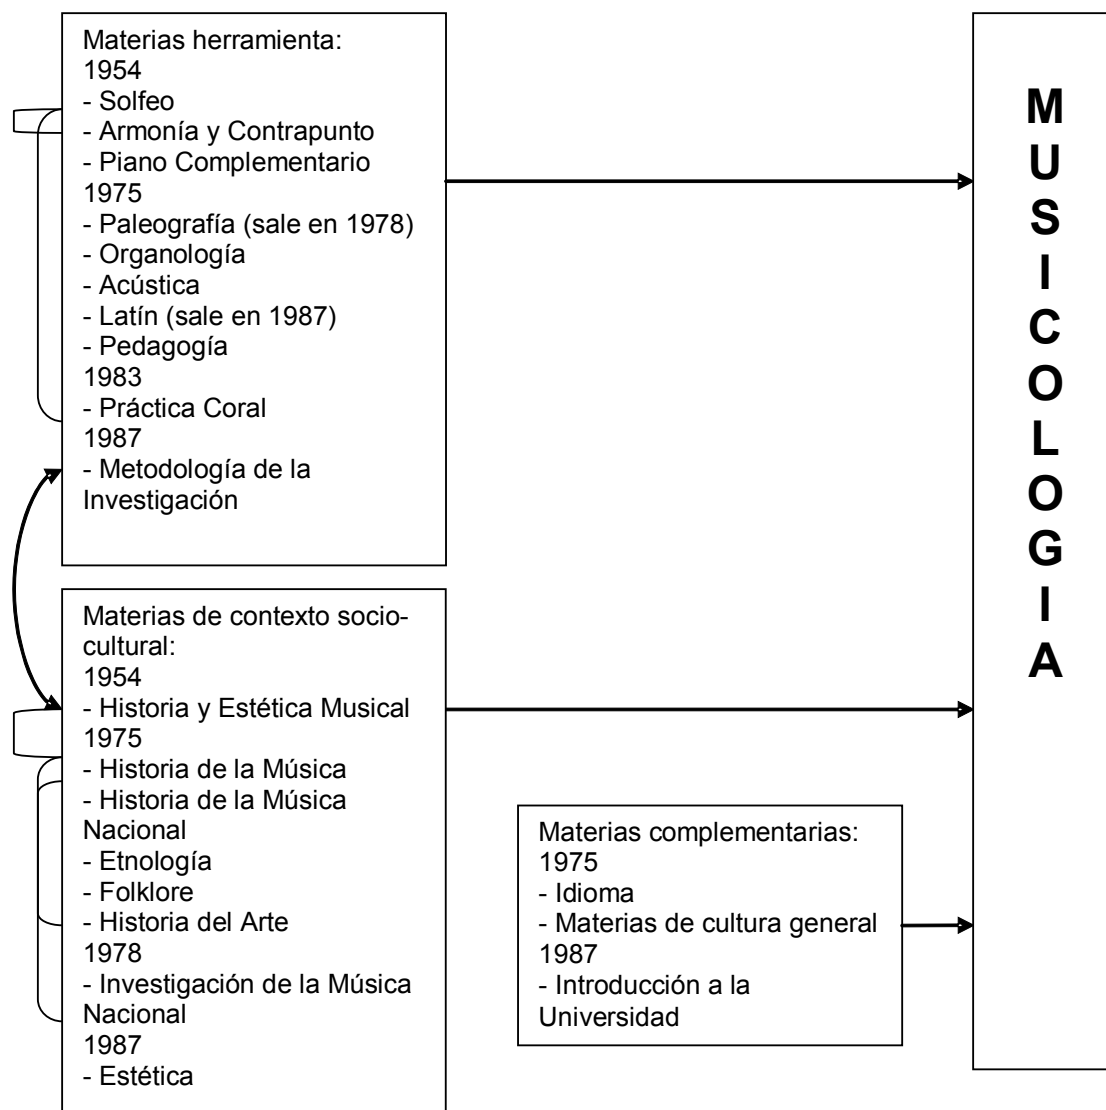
Materias herramienta:
1954
- Solfeo
- Armonía y Contrapunto
- Piano Complementario
1975
- Paleografía (sale en 1978)
- Organología
- Acústica
- Latín (sale en 1987)
- Pedagogía
1983
- Práctica Coral
1987
- Metodología de la Investigación

Materias de contexto sociocultural:
1954
- Historia y Estética Musical
1975
- Historia de la Música
- Historia de la Música Nacional
- Etnología
- Folklore
- Historia del Arte
1978
- Investigación de la Música Nacional
1987
- Estética

Materias complementarias:
1975
- Idioma
- Materias de cultura general
1987
- Introducción a la Universidad

M
U
S
I
C
O
L
O
G
I
A